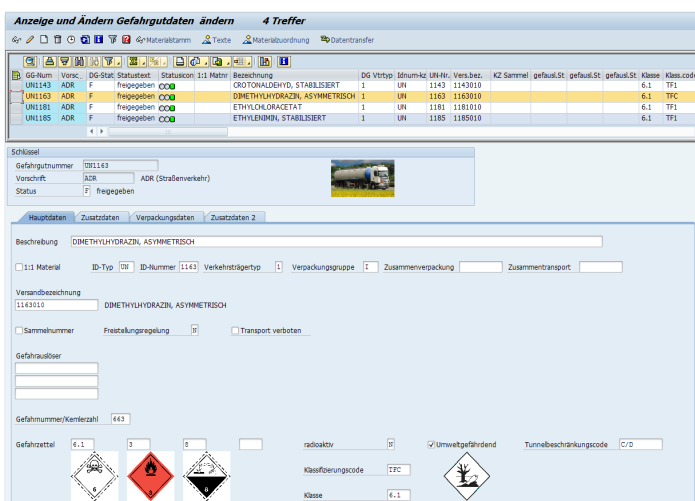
Anzeige und Ändern Gefahrgutdaten ändern 4 Treffer

Materialstamm Texte Materialzuordnung Datentransfer

| GG-Num | Vorsc. | DG-Stat | Statustext | Statusicon | 1:1 Matnr | Bezeichnung | DG Vtrtyp | Idnum-kz | UN-Nr. | Vers.bez. | KZ Sammel | gefausl.St | gefausl.St | gefausl.St | Klasse | Klass.code |
|---|---|---|---|---|---|---|---|---|---|---|---|---|---|---|---|---|
| UN1143 | ADR | F | freigegeben | | | CROTONALDEHYD, STABILISIERT | 1 | UN | 1143 | 1143010 | | | | | 6.1 | TF1 |
| UN1163 | ADR | F | freigegeben | | | DIMETHYLHYDRAZIN, ASYMMETRISCH | 1 | UN | 1163 | 1163010 | | | | | 6.1 | TFC |
| UN1181 | ADR | F | freigegeben | | | ETHYLCHLORACETAT | 1 | UN | 1181 | 1181010 | | | | | 6.1 | TF1 |
| UN1185 | ADR | F | freigegeben | | | ETHYLENIMIN, STABILISIERT | 1 | UN | 1185 | 1185010 | | | | | 6.1 | TF1 |

Schlüssel
Gefahrgutnummer UN1163
Vorschrift ADR ADR (Straßenverkehr)
Status F freigegeben

Hauptdaten Zusatzdaten Verpackungsdaten Zusatzdaten 2

Beschreibung DIMETHYLHYDRAZIN, ASYMMETRISCH

1:1 Material ID-Typ UN ID-Nummer 1163 Verkehrsträgertyp 1 Verpackungsgruppe I Zusammenverpackung Zusammentransport

Versandbezeichnung
1163010 DIMETHYLHYDRAZIN, ASYMMETRISCH

Sammelnummer Freistellungsregelung N Transport verboten

Gefahrauslöser

Gefahrnummer/Kemlerzahl 663

Gefahrzettel 6.1 3 8 radioaktiv N Umweltgefährdend Tunnelbeschränkungscode C/D

Klassifizierungscode TFC

Klasse 6.1

6 3 8